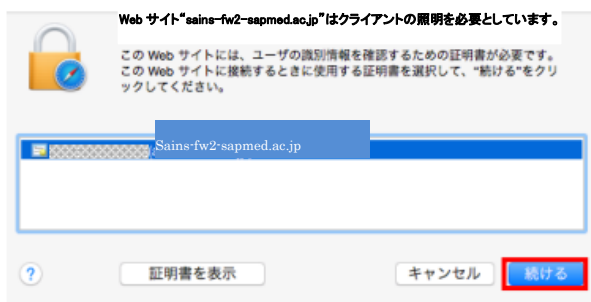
Web サイト"sains-fw2-sapmed.ac.jp"はクライアントの照明を必要としています。

この Web サイトには、ユーザの識別情報を確認するための証明書が必要です。この Web サイトに接続するときに使用する証明書を選択して、"続ける"をクリックしてください。

Sains-fw2-sapmed.ac.jp

?

証明書を表示

キャンセル

続ける